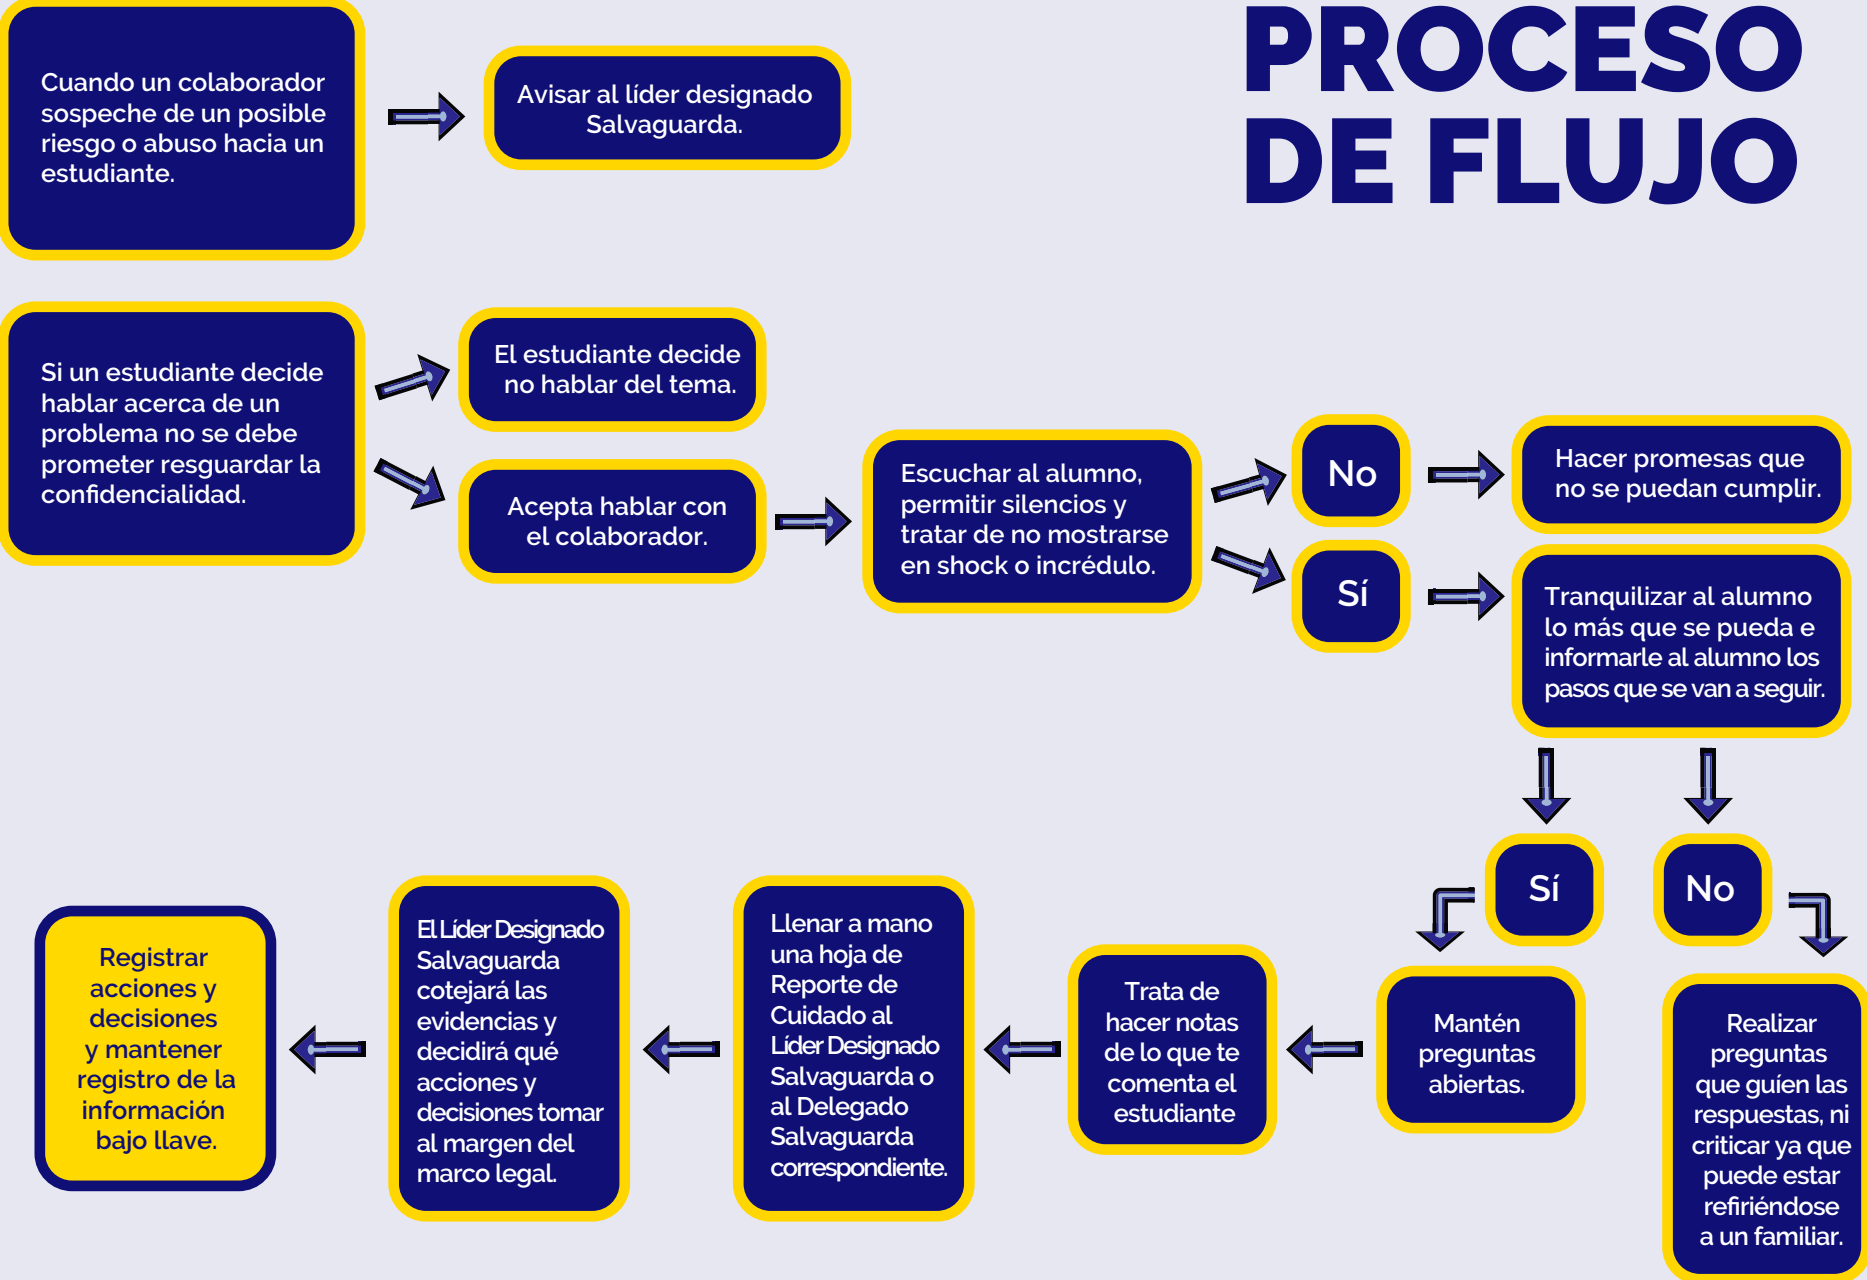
PROCESO DE FLUJO

Cuando un colaborador sospeche de un posible riesgo o abuso hacia un estudiante.

Avisar al líder designado Salvaguarda.

Si un estudiante decide hablar acerca de un problema no se debe prometer resguardar la confidencialidad.

El estudiante decide no hablar del tema.

Acepta hablar con el colaborador.

Escuchar al alumno, permitir silencios y tratar de no mostrarse en shock o incrédulo.

No

Hacer promesas que no se puedan cumplir.

Sí

Tranquilizar al alumno lo más que se pueda e informarle al alumno los pasos que se van a seguir.

Sí

No

Mantén preguntas abiertas.

Realizar preguntas que guíen las respuestas, ni criticar ya que puede estar refiriéndose a un familiar.

Trata de hacer notas de lo que te comenta el estudiante

Llenar a mano una hoja de Reporte de Cuidado al Líder Designado Salvaguarda o al Delegado Salvaguarda correspondiente.

El Líder Designado Salvaguarda cotejará las evidencias y decidirá qué acciones y decisiones tomar al margen del marco legal.

Registrar acciones y decisiones y mantener registro de la información bajo llave.